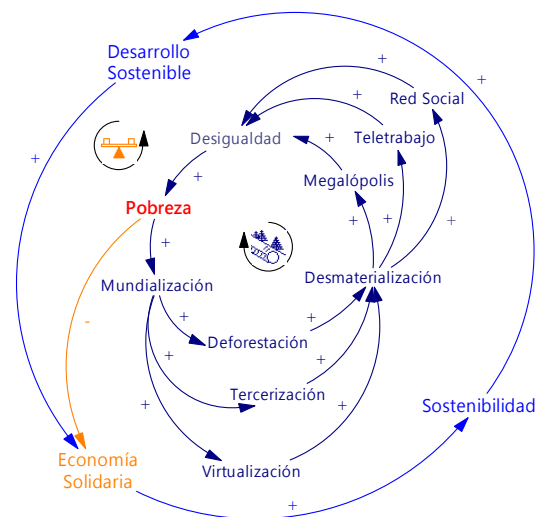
Desarrollo Sostenible

+

+

+

Red Social

+

Desigualdad

+

Teletrabajo

+

Megalópolis

+

Pobreza

+

+

+

Mundialización

Desmaterialización

-

+

+

Deforestación

+

+

Tercerización

+

+

Sostenibilidad

Economía Solidaria

Virtualización

+